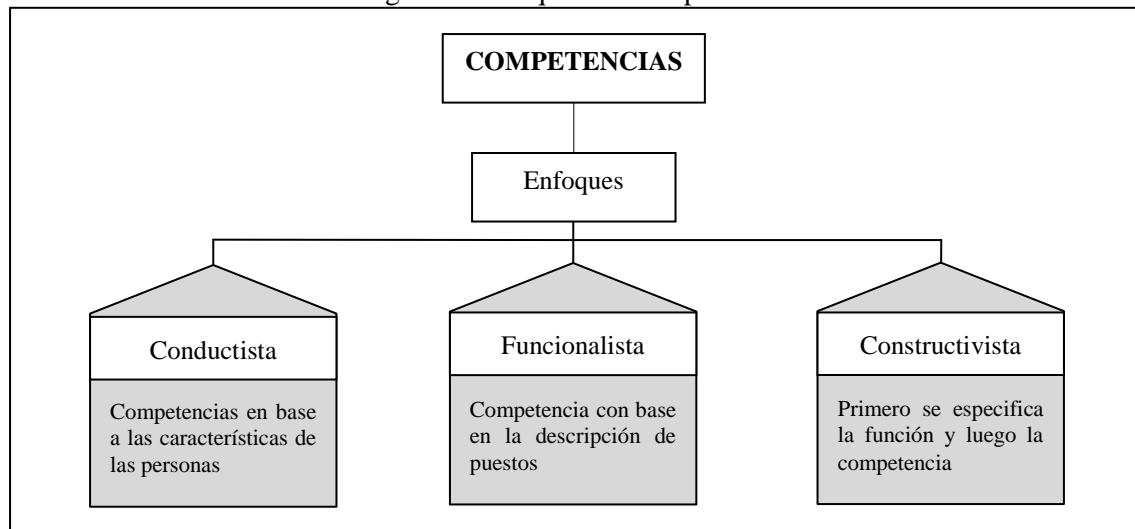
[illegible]

COMPETENCIAS

Enfoques

Conductista

Competencias en base a las características de las personas

Funcionalista

Competencia con base en la descripción de puestos

Constructivista

Primero se especifica la función y luego la competencia